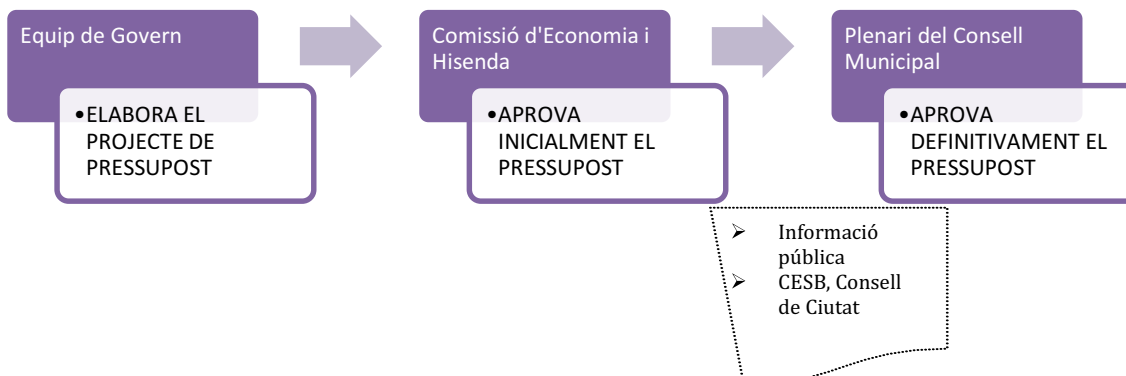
Equip de Govern

• ELABORA EL PROJECTE DE PRESSUPOST

Comissió d'Economia i Hisenda

• APROVA INICIALMENT EL PRESSUPOST

Plenari del Consell Municipal

• APROVA DEFINITIVAMENT EL PRESSUPOST

➢ Informació pública
➢ CESB, Consell de Ciutat